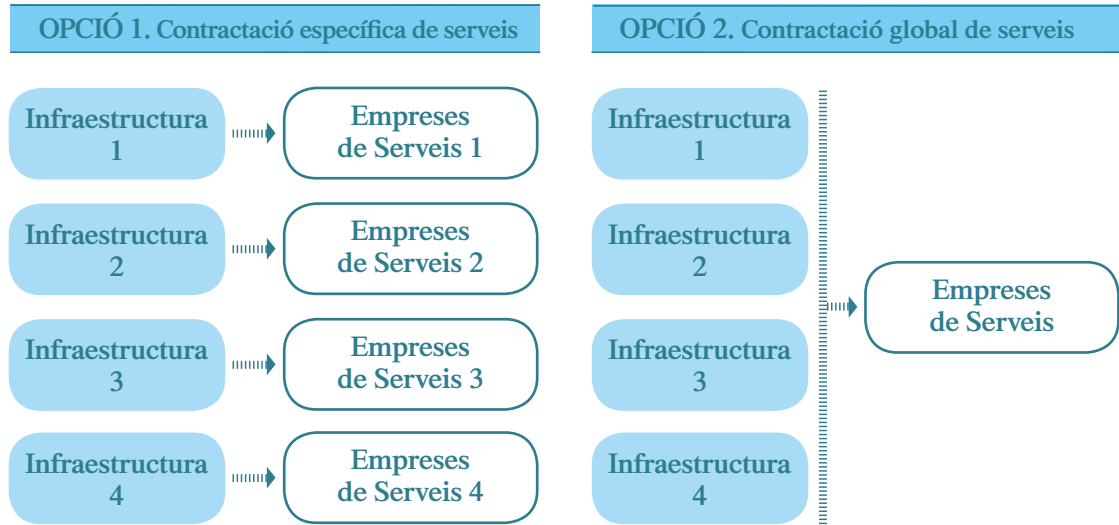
OPCIÓ 1. Contractació específica de serveis

Infraestructura 1

Empreses de Serveis 1

Infraestructura 2

Empreses de Serveis 2

Infraestructura 3

Empreses de Serveis 3

Infraestructura 4

Empreses de Serveis 4

OPCIÓ 2. Contractació global de serveis

Infraestructura 1

Infraestructura 2

Infraestructura 3

Infraestructura 4

Empreses de Serveis